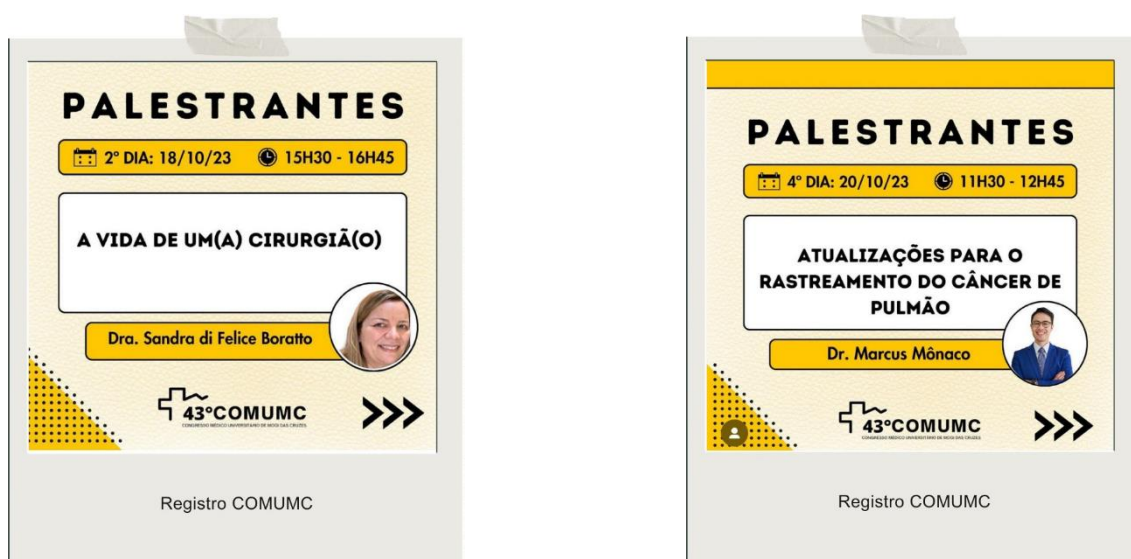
PALESTRANTES

2° DIA: 18/10/23 15H30 - 16H45

A VIDA DE UM(A) CIRURGIÃ(O)

Dra. Sandra di Felice Boratto

43°COMUMC

CONGRESSO MÉDICO UNIVERSITÁRIO DE MOGI DAS CRUZES

Registro COMUMC

PALESTRANTES

4° DIA: 20/10/23 11H30 - 12H45

ATUALIZAÇÕES PARA O RASTREAMENTO DO CÂNCER DE PULMÃO

Dr. Marcus Mônaco

43°COMUMC

CONGRESSO MÉDICO UNIVERSITÁRIO DE MOGI DAS CRUZES

Registro COMUMC